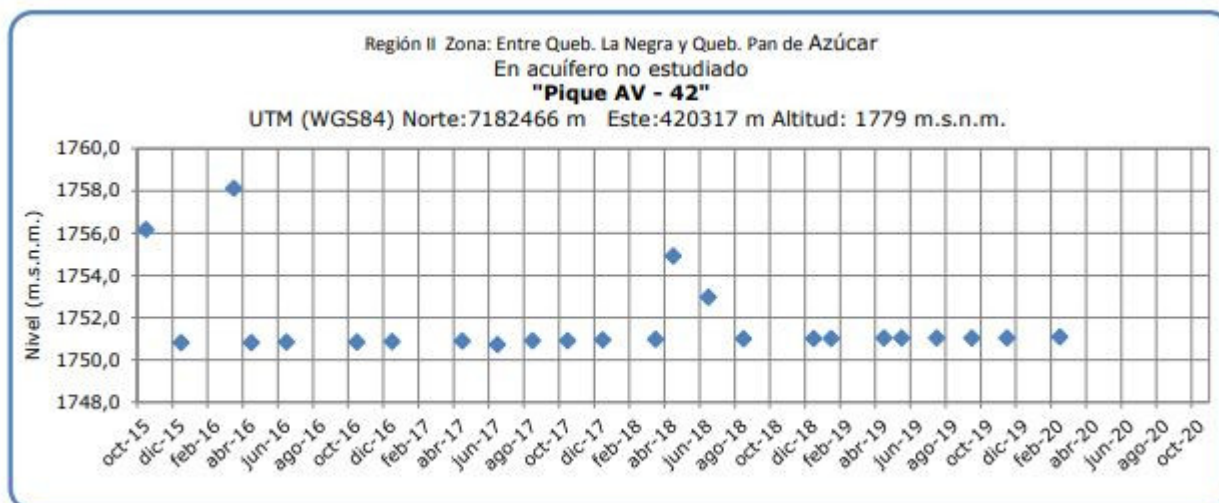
Región II Zona: Entre Queb. La Negra y Queb. Pan de Azúcar
En acuífero no estudiado
"Pique AV - 42"
UTM (WGS84) Norte:7182466 m Este:420317 m Altitud: 1779 m.s.n.m.

Nivel (m.s.n.m.)

1760,0
1758,0
1756,0
1754,0
1752,0
1750,0
1748,0

oct-15 dic-15 feb-16 abr-16 jun-16 ago-16 oct-16 dic-16 feb-17 abr-17 jun-17 ago-17 oct-17 dic-17 feb-18 abr-18 jun-18 ago-18 oct-18 dic-18 feb-19 abr-19 jun-19 ago-19 oct-19 dic-19 feb-20 abr-20 jun-20 ago-20 oct-20